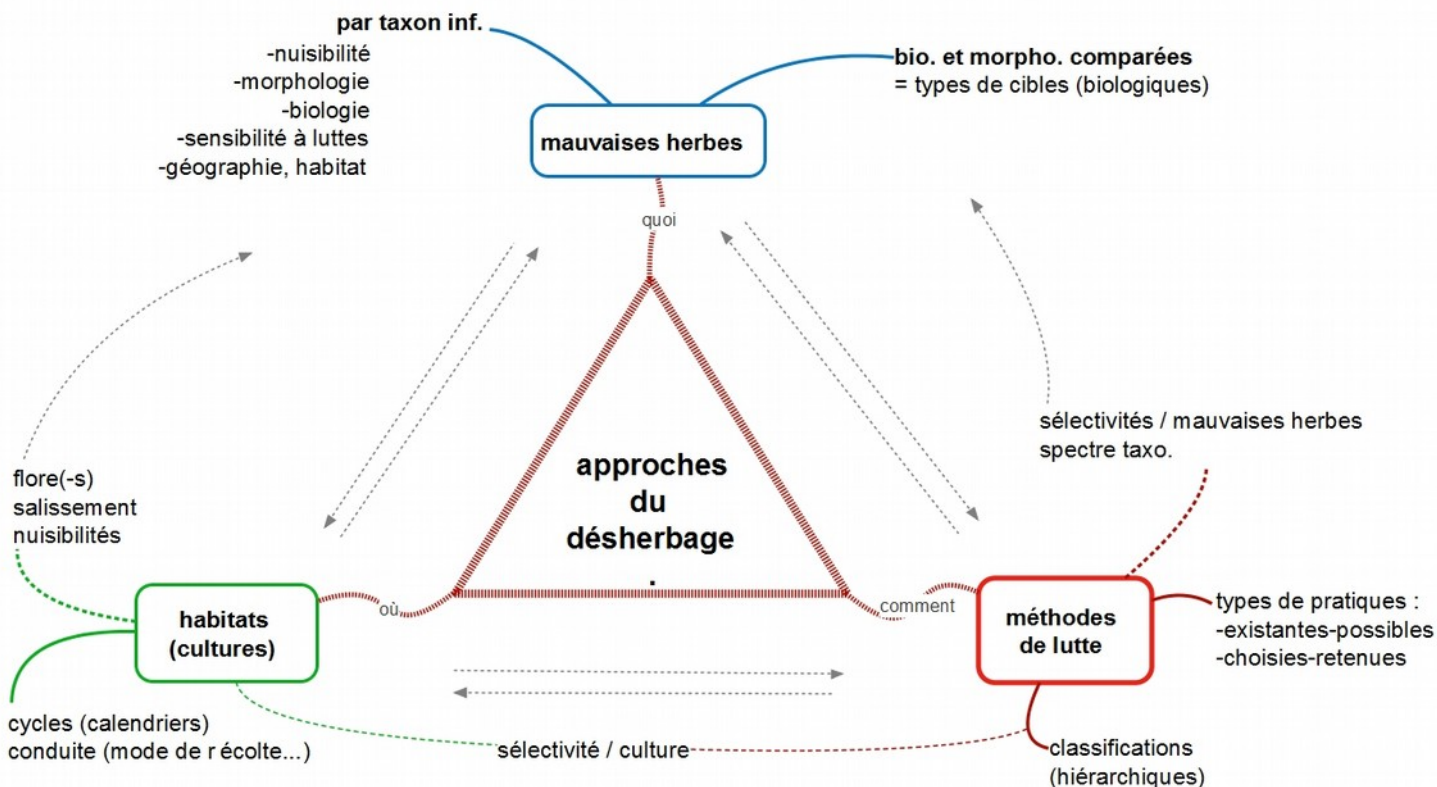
par taxon inf.
-nuisibilité
-morphologie
-biologie
-sensibilité à luttes
-géographie, habitat

bio. et morpho. comparées
= types de cibles (biologiques)

mauvaises herbes

quoi

approches
du
désherbage
.

sélectivités / mauvaises herbes
spectre taxo.

flore(-s)
salissement
nuisibilités

habitats
(cultures)

où

comment

méthodes
de lutte

types de pratiques :
-existantes-possibles
-choisies-retenues

cycles (calendriers)
conduite (mode de r écolte...)

sélectivité / culture

classifications
(hiérarchiques)